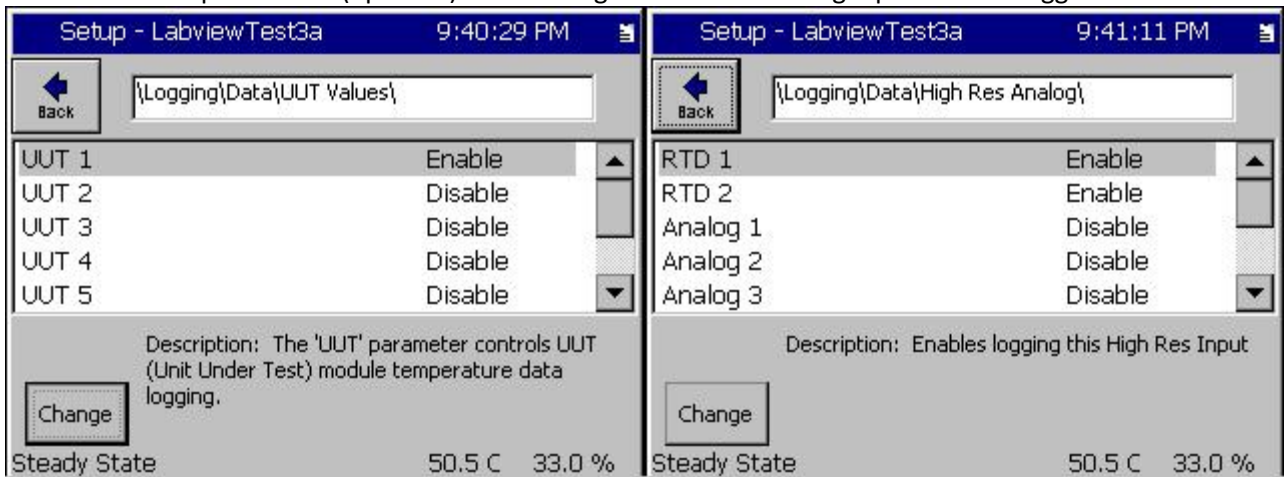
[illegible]

Setup - LabviewTest3a 9:40:29 PM

Back

\Logging\Data\UUT Values\

| | |
|---|---|
| UUT 1 | Enable |
| UUT 2 | Disable |
| UUT 3 | Disable |
| UUT 4 | Disable |
| UUT 5 | Disable |

Description: The 'UUT' parameter controls UUT (Unit Under Test) module temperature data logging.

Change

Steady State 50.5 C 33.0 %

Setup - LabviewTest3a 9:41:11 PM

Back

\Logging\Data\High Res Analog\

| | |
|---|---|
| RTD 1 | Enable |
| RTD 2 | Enable |
| Analog 1 | Disable |
| Analog 2 | Disable |
| Analog 3 | Disable |

Description: Enables logging this High Res Input

Change

Steady State 50.5 C 33.0 %